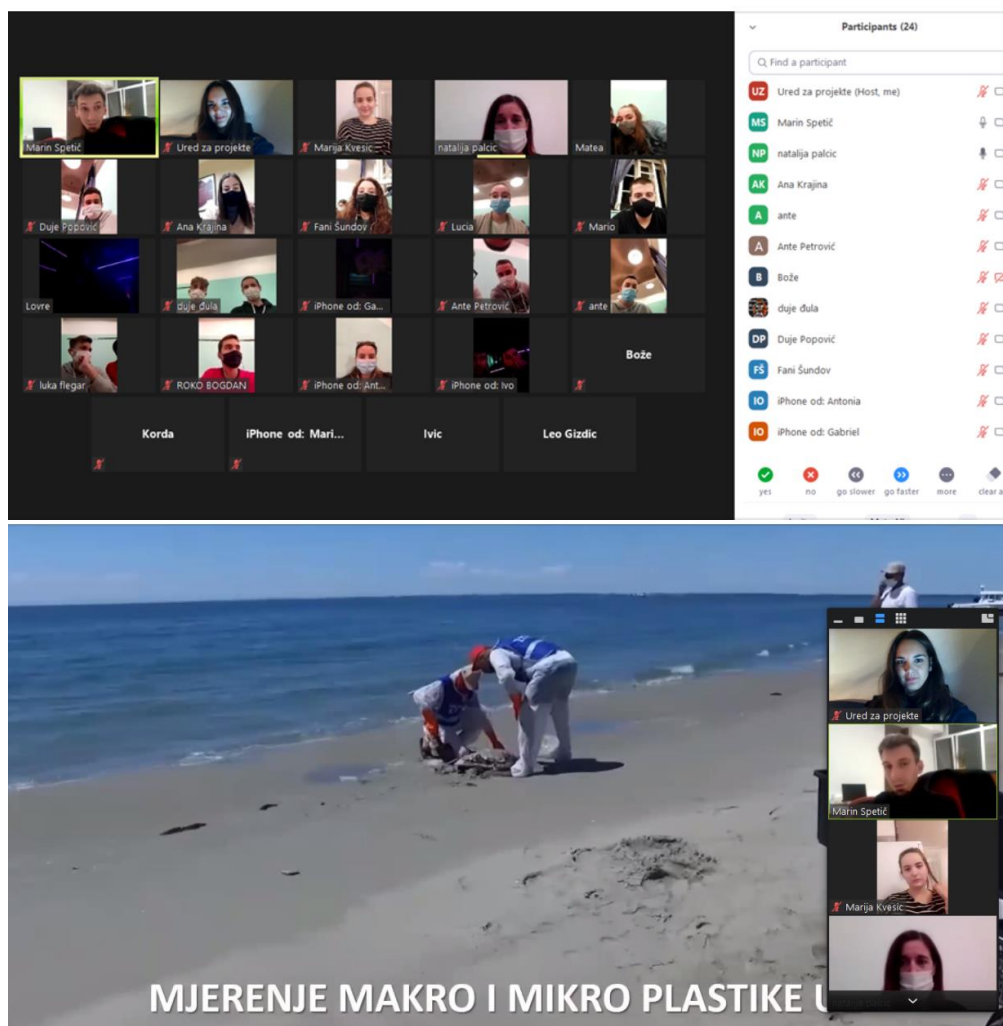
Marin Spetić
Ured za projekte
Marija Kvesic
natalija palcic
Matea
Duje Popović
Ana Krajina
Fani Šundov
Lucia
Mario
Lovre
duje đula
iPhone od: Ga...
Ante Petrović
ante
luka flegar
ROKO BOGDAN
iPhone od: Ant...
iPhone od: Ivo
Bože
Korda
iPhone od: Mari...
Ivic
Leo Gizdic

Participants (24)
Find a participant
UZ Ured za projekte (Host, me)
MS Marin Spetić
NP natalija palcic
AK Ana Krajina
A ante
A Ante Petrović
B Bože
duje đula
DP Duje Popović
FŠ Fani Šundov
IO iPhone od: Antonia
IO iPhone od: Gabriel
yes
no
go slower
go faster
more
clear a

Ured za projekte
Marin Spetić
Marija Kvesic

MJERENJE MAKRO I MIKRO PLASTIKE U